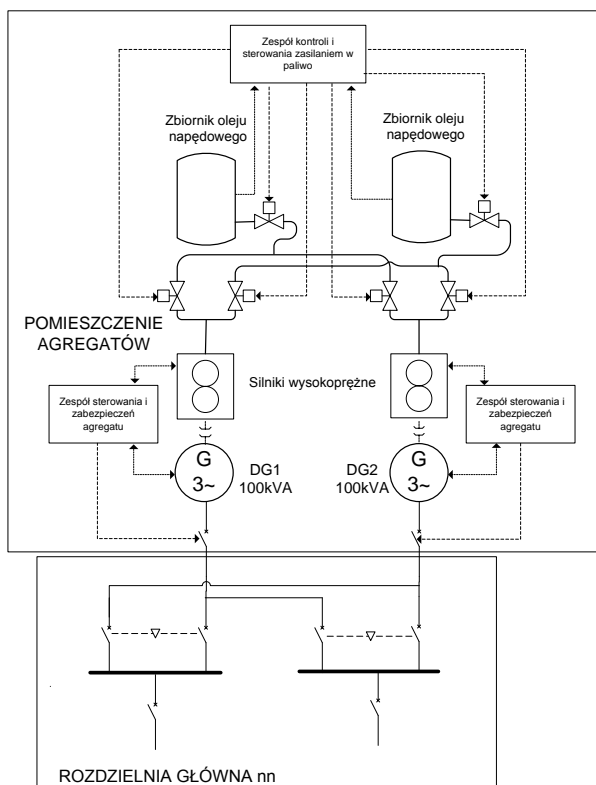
Zespół kontroli i sterowania zasilaniem w paliwo

Zbiornik oleju napędowego

Zbiornik oleju napędowego

POMIESZCZENIE AGREGATÓW

Silniki wysokoprężne

Zespół sterowania i zabezpieczeń agregatu

Zespół sterowania i zabezpieczeń agregatu

G 3~

DG1 100kVA

DG2 100kVA

G 3~

ROZDZIELNIA GŁÓWNA nn